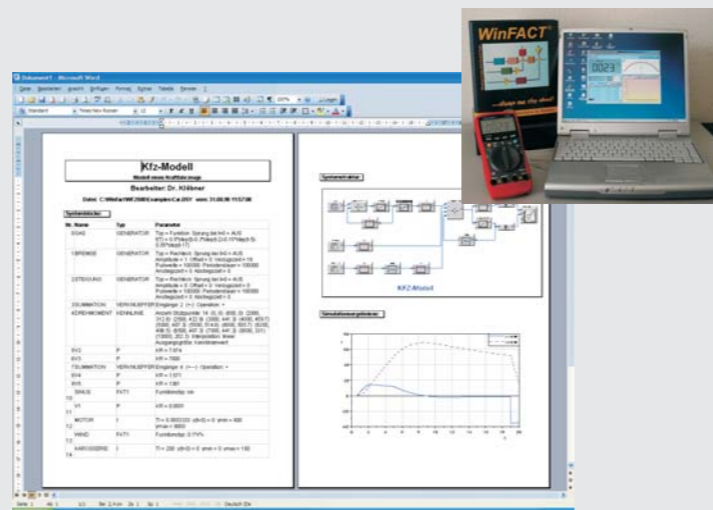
WinFACT

Dokument1 - Microsoft Word

Datei Bearbeiten Ansicht Einfügen Format Extras Tabelle Fenster ?

Standard Times New Roman 12

Kfz-Modell

Modell eines Kraftfahrzeugs

Bearbeiter: Dr. Klöhner

Datei: C:\WinFact\BORIS\Examples\Car.BSY vom: 31.08.06 11:57:00

Systemblöcke:

| Nr. Name | Typ | Parameter |
|---|---|---|
| SGAS | GENERATOR | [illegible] |
| 1BREMSE | GENERATOR | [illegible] |
| 2STEIGUNG | GENERATOR | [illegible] |
| 3SUMMATION | VERKNÜPFER | Eingänge: 2 (+-) Operation: + |
| 4DREHMOMENT | KENNLINIE | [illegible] |
| 5V3 | P | KR = 7.874 |
| 6V3 | P | KR = 7500 |
| 7SUMMATION | VERKNÜPFER | Eingänge: 4 (+---) Operation: + |
| 8V4 | P | KR = 3.571 |
| 9V5 | P | KR = 1361 |
| SPALT 10 | PxT1 | Funktionstyp: xin |
| V1 11 | P | KR = 0.0001 |
| MOTOR 12 | I | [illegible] |
| WIND 13 | PxT1 | Funktionstyp: 0.7*V^x |
| KAROSSERIE 14 | I | Ti = 250 y0 = 0 ymin = 0 ymax = 100 |

Systemstruktur:

Kfz-Modell

Simulationsergebnisse:

Seite 1 Ab 1 1/2 Bei 2,4cm Ze 1 Sp 1 Deutsch (De